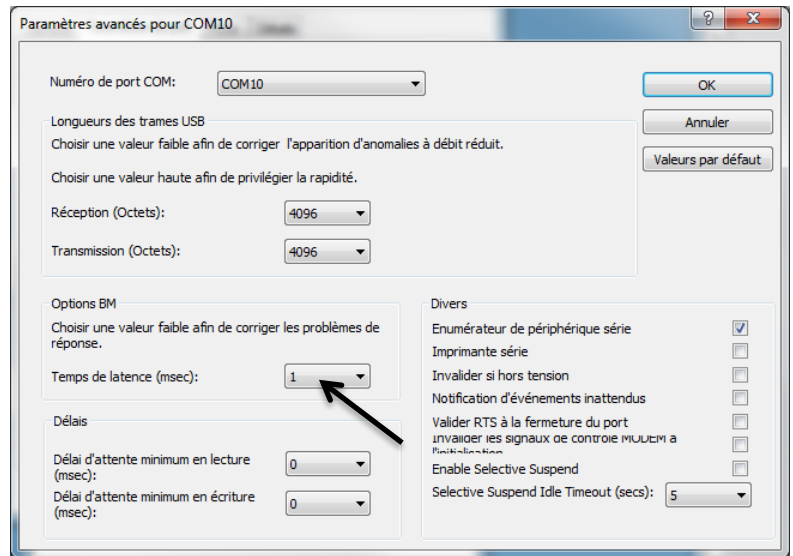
Paramètres avancés pour COM10

?

Numéro de port COM: COM10

OK

Annuler

Valeurs par défaut

Longueurs des trames USB

Choisir une valeur faible afin de corriger l'apparition d'anomalies à débit réduit.

Choisir une valeur haute afin de privilégier la rapidité.

Réception (Octets): 4096

Transmission (Octets): 4096

Options BM

Choisir une valeur faible afin de corriger les problèmes de réponse.

Temps de latence (msec): 1

Délais

Délai d'attente minimum en lecture (msec): 0

Délai d'attente minimum en écriture (msec): 0

Divers

Enumérateur de périphérique série

Imprimante série

Invalider si hors tension

Notification d'événements inattendus

Valider RTS à la fermeture du port

Invalider les signaux de contrôle MODEM à l'initialisation

Enable Selective Suspend

Selective Suspend Idle Timeout (secs): 5